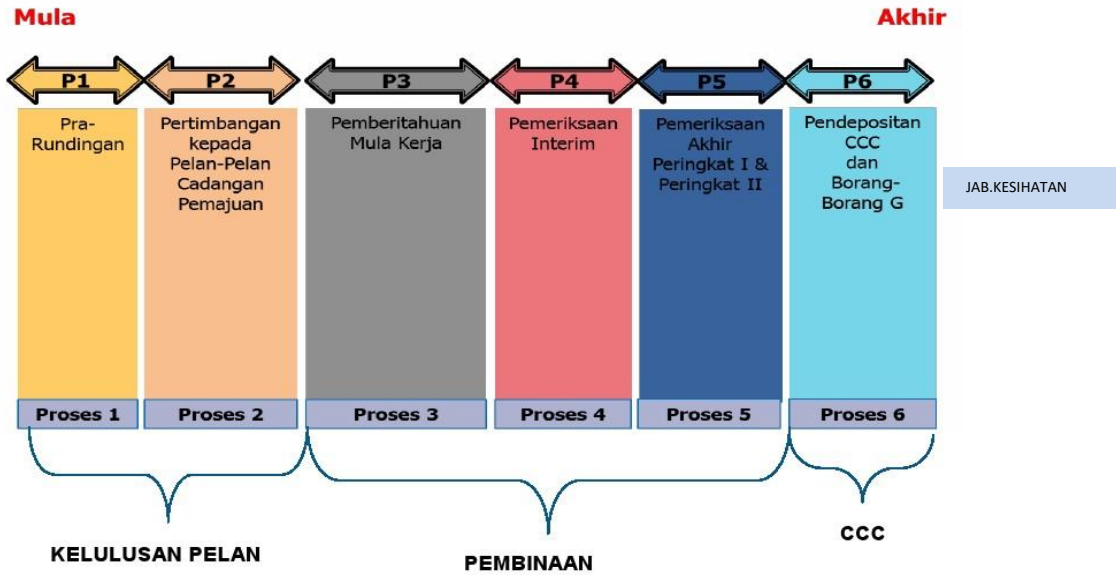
Mula

Akhir

P1
Pra-Rundingan
Proses 1

P2
Pertimbangan kepada Pelan-Pelan Cadangan Pemajuan
Proses 2

P3
Pemberitahuan Mula Kerja
Proses 3

P4
Pemeriksaan Interim
Proses 4

P5
Pemeriksaan Akhir Peringkat I & Peringkat II
Proses 5

P6
Pendepositan CCC dan Borang-Borang G
Proses 6

JAB.KESIHATAN

KELULUSAN PELAN

PEMBINAAN

CCC